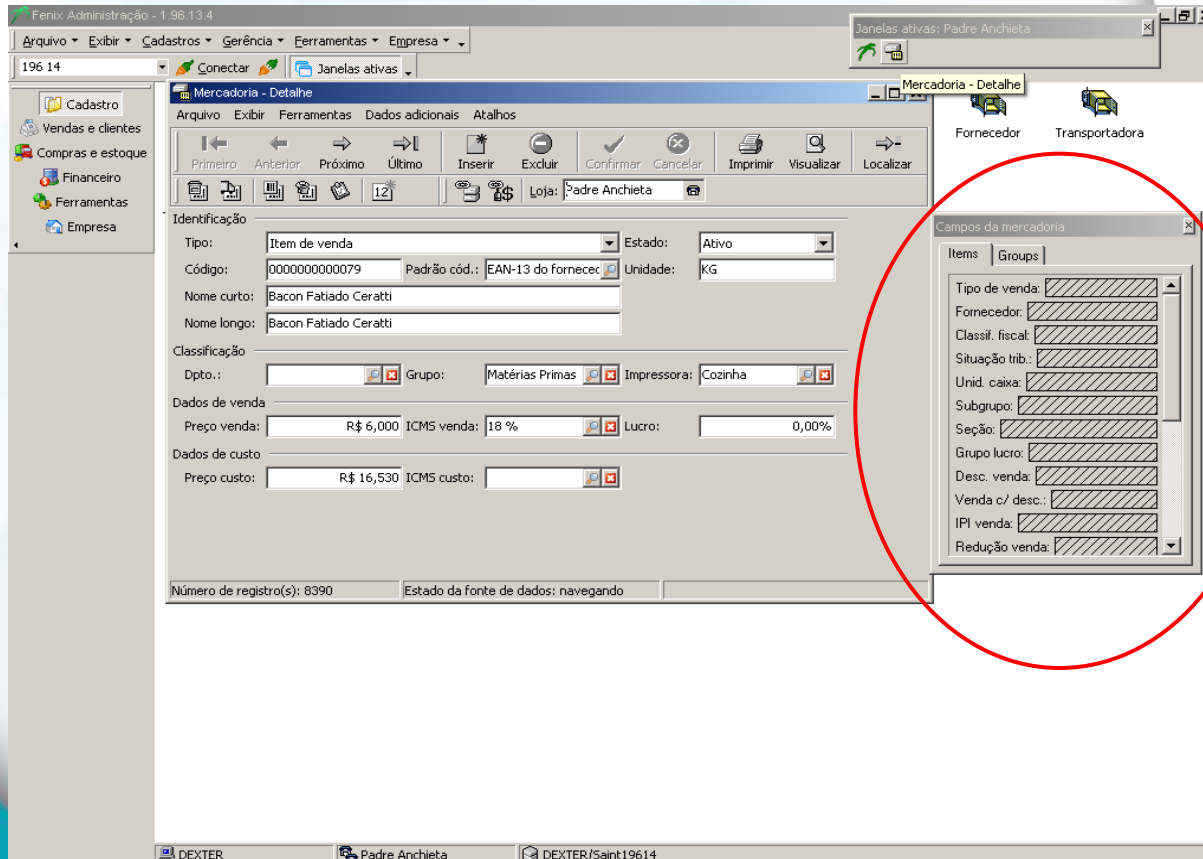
Fenix Administração - 1.96.13.4

Arquivo ▾ Exibir ▾ Cadastros ▾ Gerência ▾ Ferramentas ▾ Empresa ▾

196 14

Conectar

Janelas ativas

Janelas ativas: Padre Anchieta

Mercadoria - Detalhe

Cadastro
Vendas e clientes
Compras e estoque
Financeiro
Ferramentas
Empresa

Mercadoria - Detalhe

Arquivo Exibir Ferramentas Dados adicionais Atalhos

Primeiro Anterior Próximo Último Inserir Excluir Confirmar Cancelar Imprimir Visualizar Localizar

Loja: Padre Anchieta

Identificação

| Tipo: | Item de venda | Estado: | Ativo |
|---|---|---|---|
| Código: | 0000000000079 | Padrão cód.: EAN-13 do fornecec | Unidade: KG |

Nome curto: Bacon Fatiado Ceratti

Nome longo: Bacon Fatiado Ceratti

Classificação

Dpto.:
Grupo: Matérias Primas
Impressora: Cozinha

Dados de venda

Preço venda: R$ 6,000
ICMS venda: 18 %
Lucro: 0,00%

Dados de custo

Preço custo: R$ 16,530
ICMS custo:

Número de registro(s): 8390
Estado da fonte de dados: navegando

Fornecedor
Transportadora

Campos da mercadoria

Items Groups

Tipo de venda:
Fornecedor:
Classif. fiscal:
Situação trib.:
Unid. caixa:
Subgrupo:
Seção:
Grupo lucro:
Desc. venda:
Venda c/ desc.:
IPI venda:
Redução venda:

DEXTER
Padre Anchieta
DEXTER/Saint19614